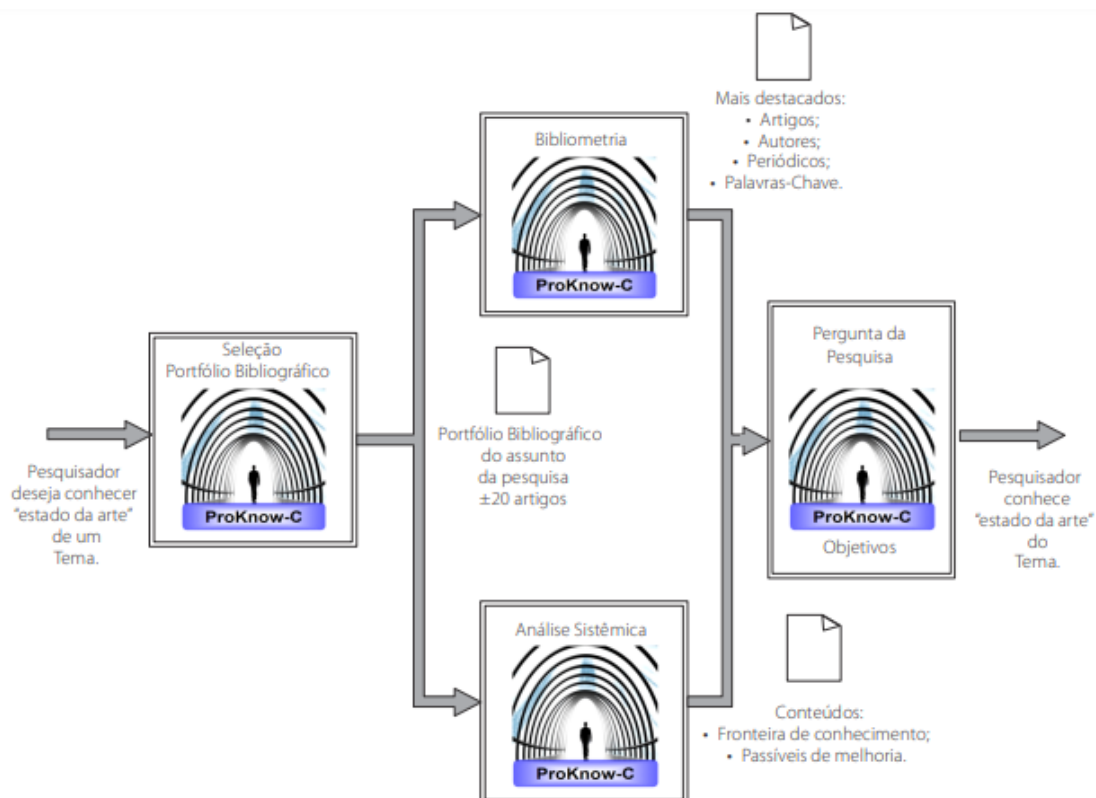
Pesquisador deseja conhecer "estado da arte" de um Tema.

Seleção Portfólio Bibliográfico

ProKnow-C

Portfólio Bibliográfico do assunto da pesquisa ±20 artigos

Bibliometria

ProKnow-C

Mais destacados:
• Artigos;
• Autores;
• Periódicos;
• Palavras-Chave.

Análise Sistêmica

ProKnow-C

Conteúdos:
• Fronteira de conhecimento;
• Passíveis de melhoria.

Pergunta da Pesquisa

ProKnow-C

Objetivos

Pesquisador conhece "estado da arte" do Tema.